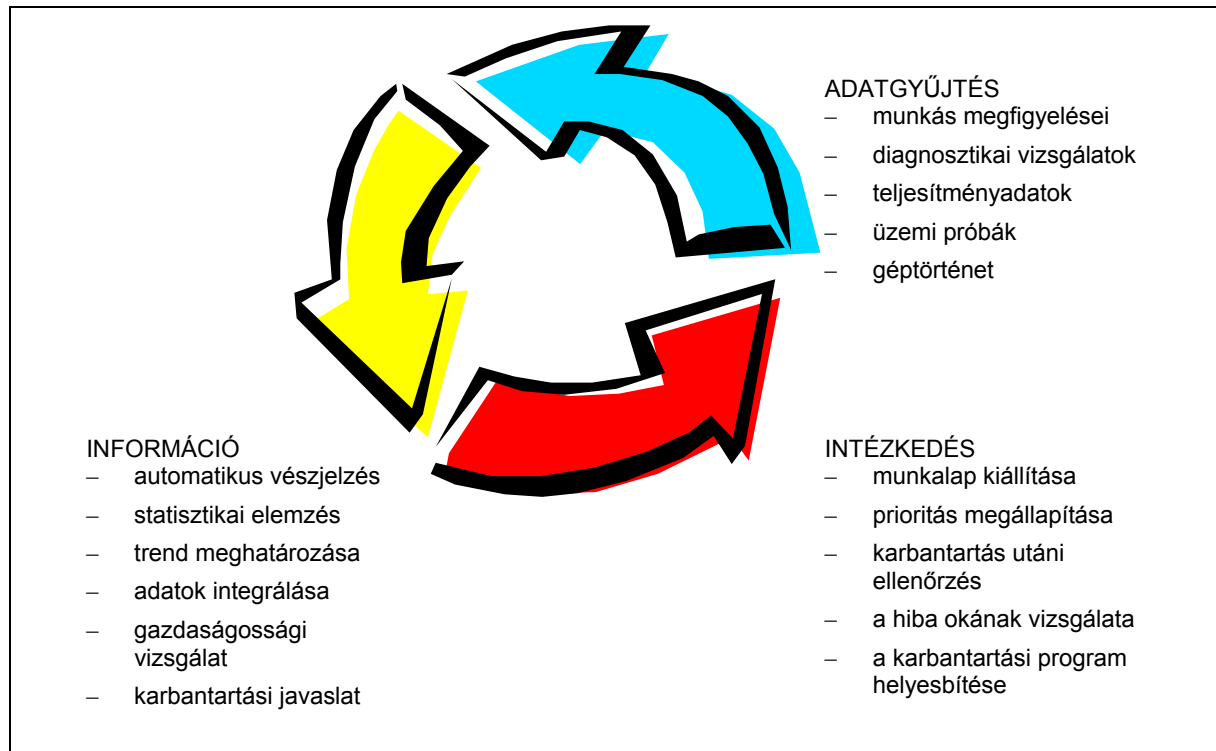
ADATGYŰJTÉS
– munkás megfigyelései
– diagnosztikai vizsgálatok
– teljesítményadatok
– üzemi próbák
– géptörténet

INFORMÁCIÓ
– automatikus vészjelzés
– statisztikai elemzés
– trend meghatározása
– adatok integrálása
– gazdaságossági vizsgálat
– karbantartási javaslat

INTÉZKEDÉS
– munkalap kiállítása
– prioritás megállapítása
– karbantartás utáni ellenőrzés
– a hiba okának vizsgálata
– a karbantartási program helyesbítése